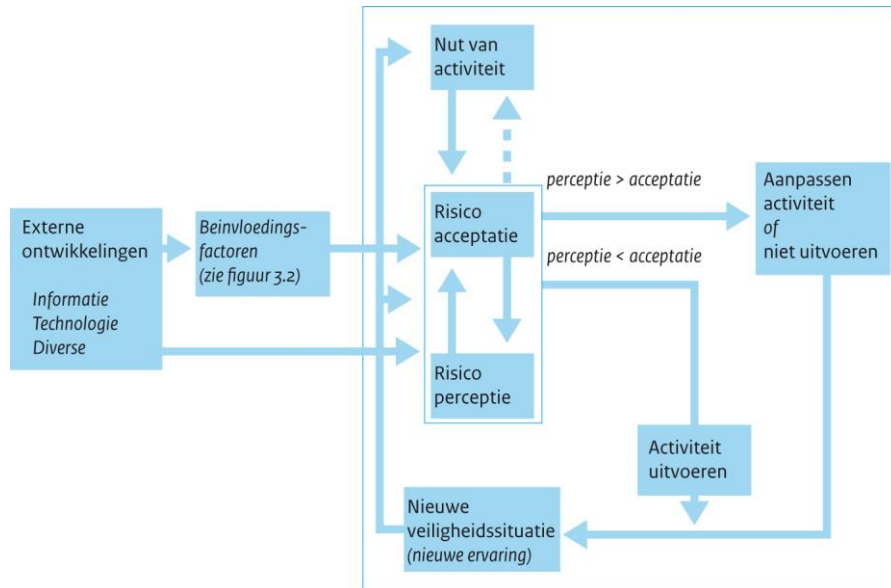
Nut van activiteit

perceptie > acceptatie

Aanpassen activiteit
*of*
niet uitvoeren

Externe ontwikkelingen

*Informatie*
*Technologie*
*Diverse*

*Beinvloedingsfactoren*
*(zie figuur 3.2)*

Risico acceptatie

perceptie < acceptatie

Risico perceptie

Activiteit uitvoeren

Nieuwe veiligheidssituatie
*(nieuwe ervaring)*